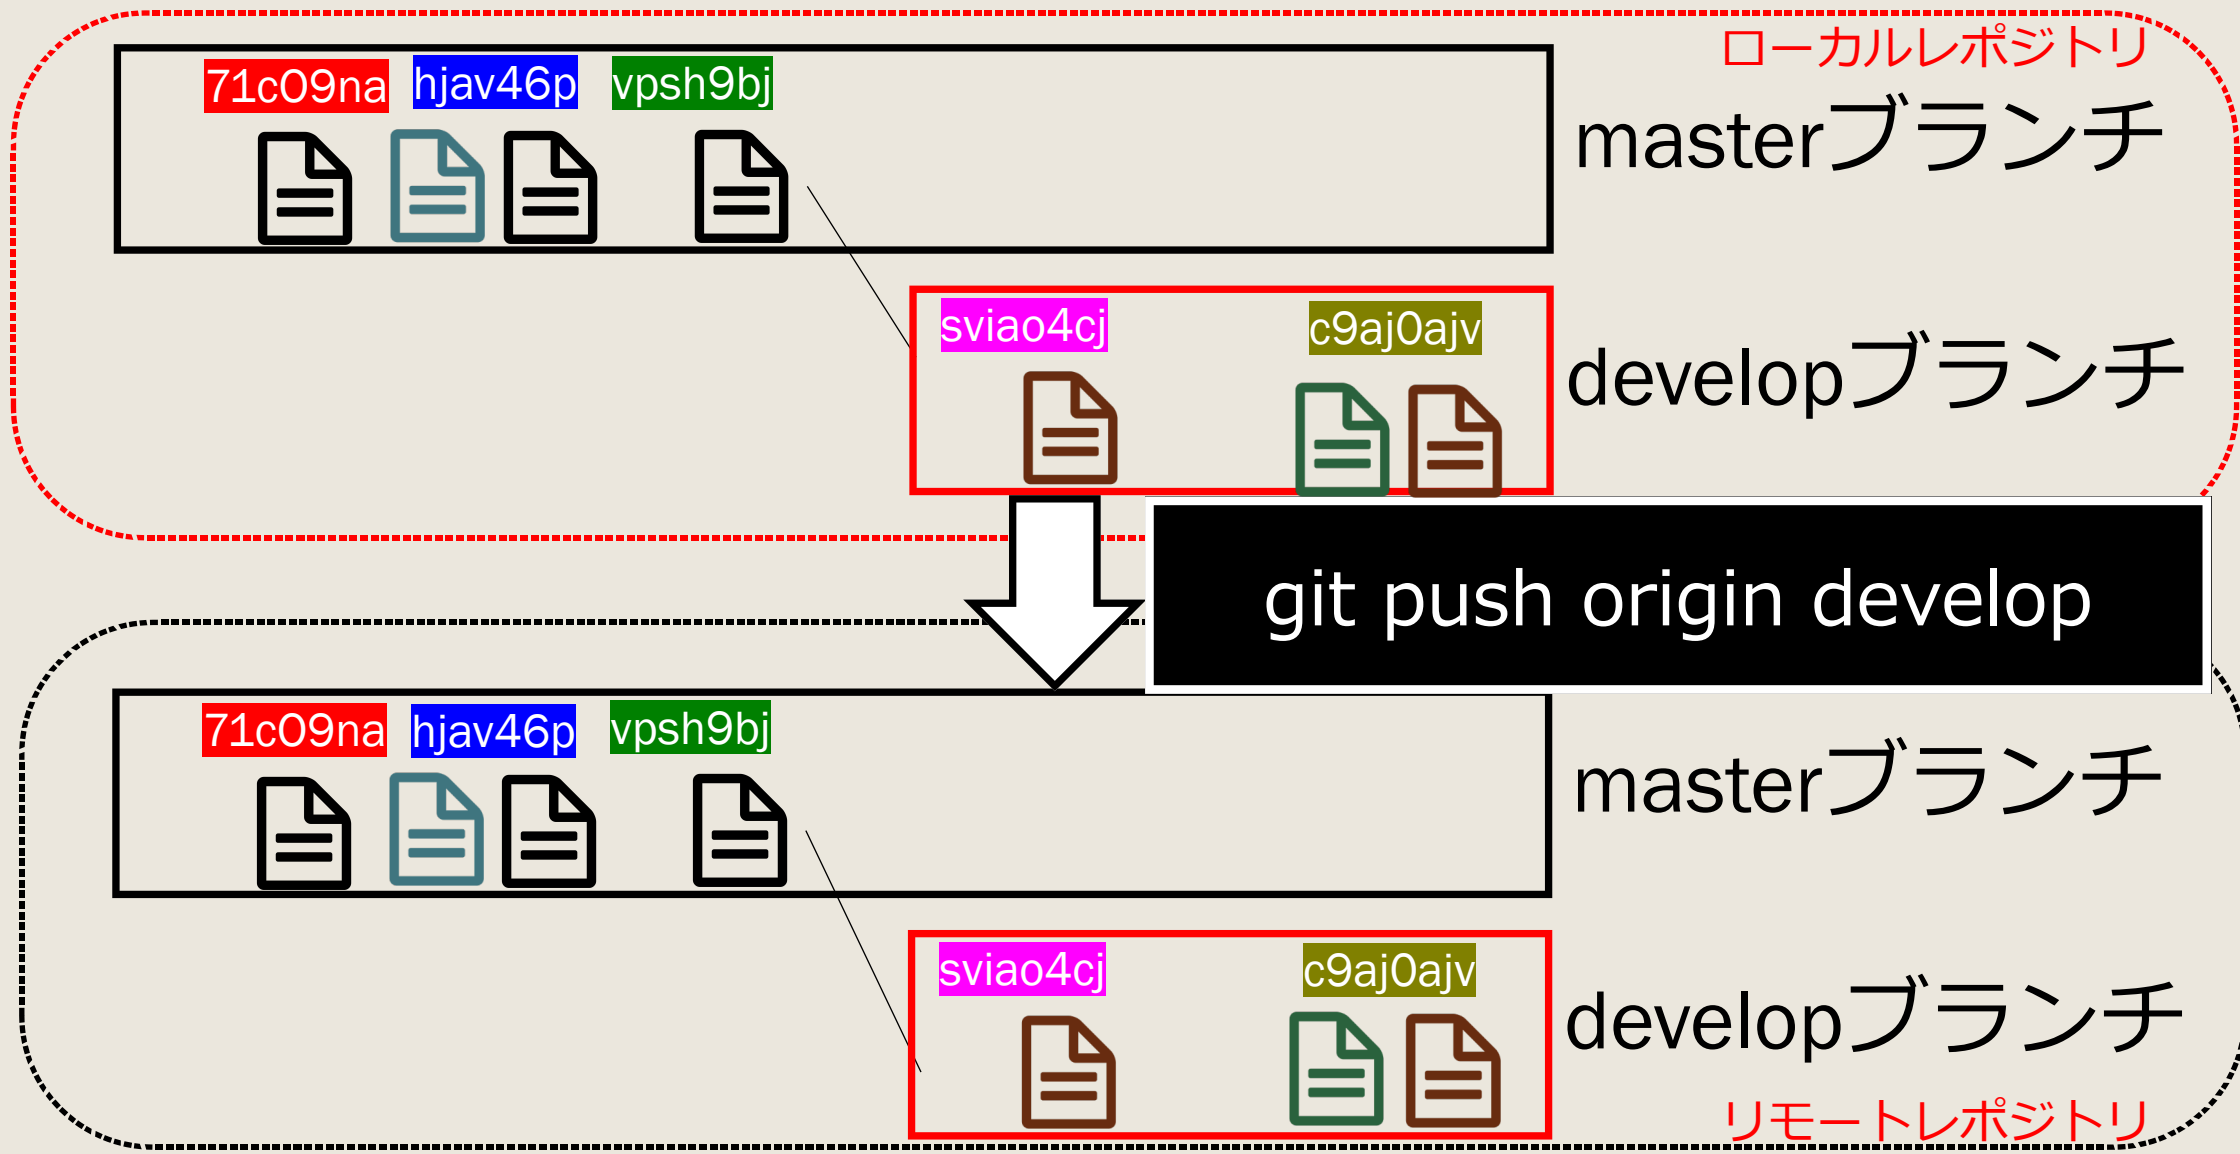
ローカルレポジトリ

71c09na hjav46p vpsh9bj

masterブランチ

sviao4cj c9aj0ajv

developブランチ

git push origin develop

71c09na hjav46p vpsh9bj

masterブランチ

sviao4cj c9aj0ajv

developブランチ

リモートレポジトリ